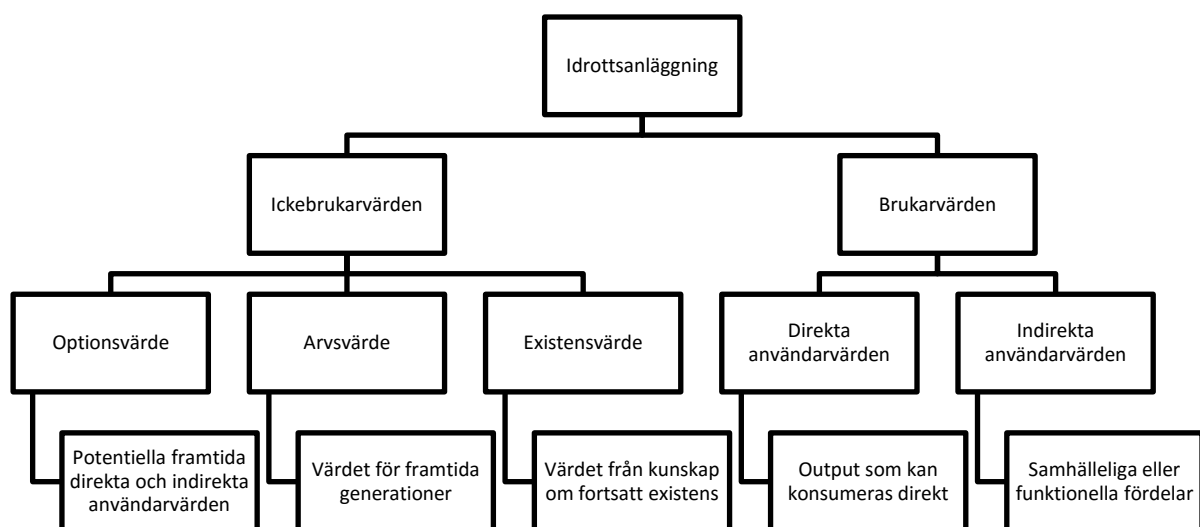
Idrottsanläggning

Ickebrukarvärden

Brukarvärden

Optionsvärde

Arvsvärde

Existensvärde

Direkta användarvärden

Indirekta användarvärden

Potentiella framtida direkta och indirekta användarvärden

Värdet för framtida generationer

Värdet från kunskap om fortsatt existens

Output som kan konsumeras direkt

Samhälleliga eller funktionella fördelar